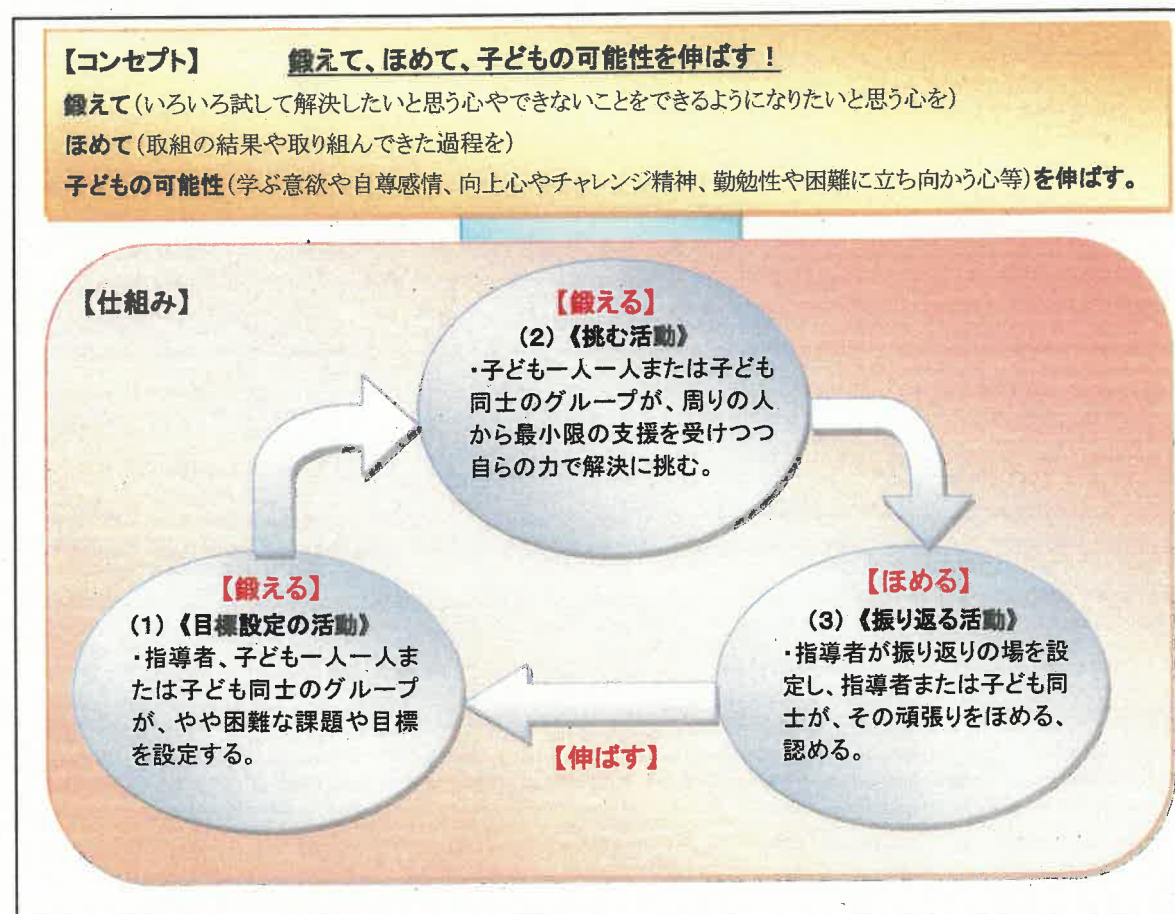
【コンセプト】 鍛えて、ほめて、子どもの可能性を伸ばす！

鍛えて（いろいろ試して解決したいと思う心やできないことをできるようになりたいと思う心を）

ほめて（取組の結果や取り組んできた過程を）

子どもの可能性（学ぶ意欲や自尊感情、向上心やチャレンジ精神、勤勉性や困難に立ち向かう心等）を伸ばす。

【仕組み】

【鍛える】
(2)《挑む活動》
・子ども一人一人または子ども同士のグループが、周りの人から最小限の支援を受けつつ自らの力で解決に挑む。

【ほめる】
(3)《振り返る活動》
・指導者が振り返りの場を設定し、指導者または子ども同士が、その頑張りをほめる、認める。

【伸ばす】

【鍛える】
(1)《目標設定の活動》
・指導者、子ども一人一人または子ども同士のグループが、やや困難な課題や目標を設定する。